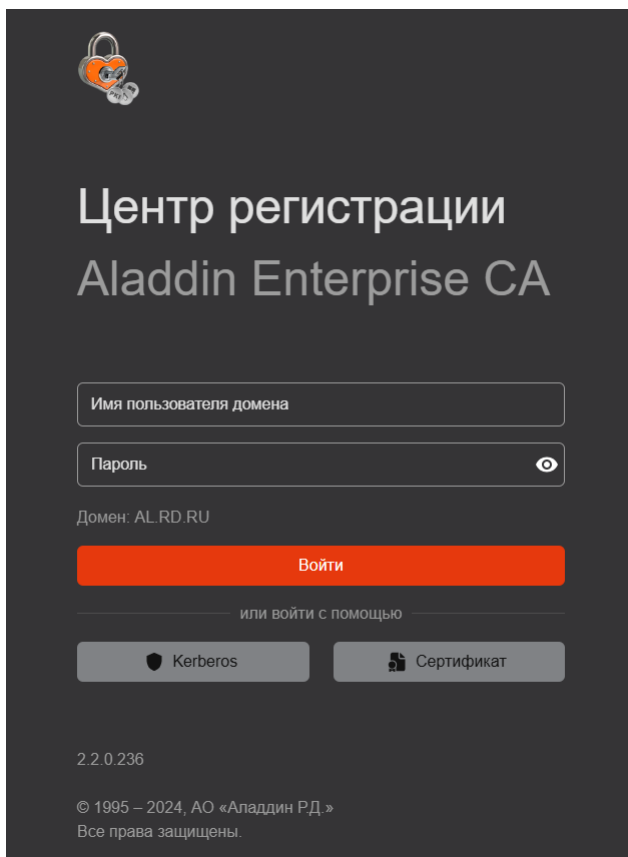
Центр регистрации
Aladdin Enterprise CA

Имя пользователя домена

Пароль

Домен: AL.RD.RU

Войти

или войти с помощью

Kerberos

Сертификат

2.2.0.236

© 1995 – 2024, АО «Аладдин Р.Д.»
Все права защищены.